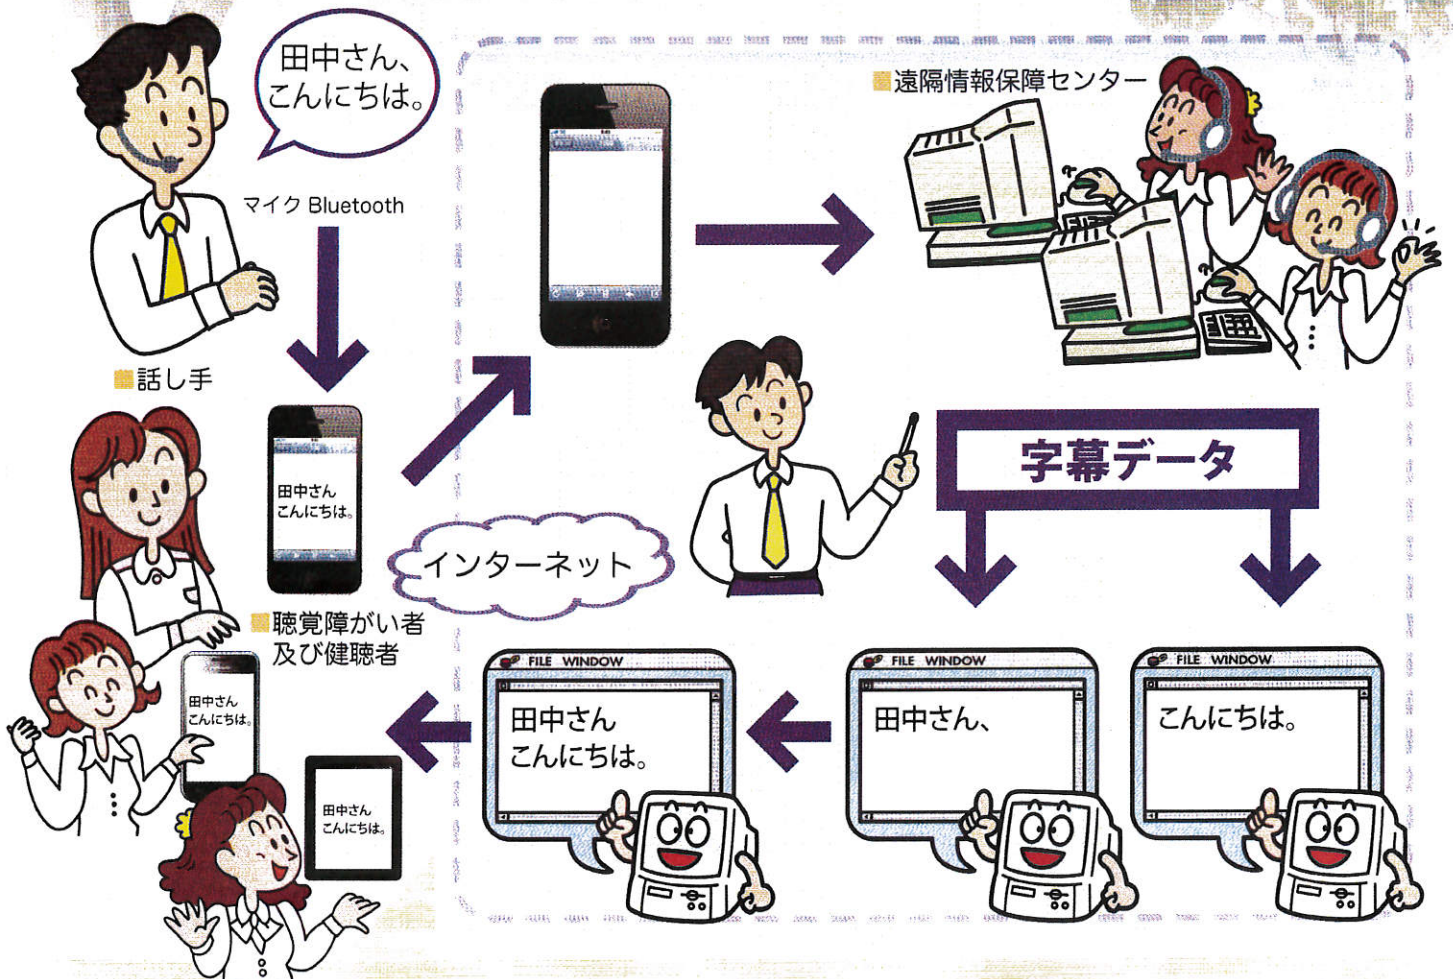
田中さん、こんにちは。

マイク Bluetooth

■話し手

田中さん こんにちは。

■聴覚障がい者及び健聴者

田中さん こんにちは。

田中さん こんにちは。

インターネット

■遠隔情報保障センター

字幕データ

FILE WINDOW
田中さん こんにちは。

FILE WINDOW
田中さん、

FILE WINDOW
こんにちは。